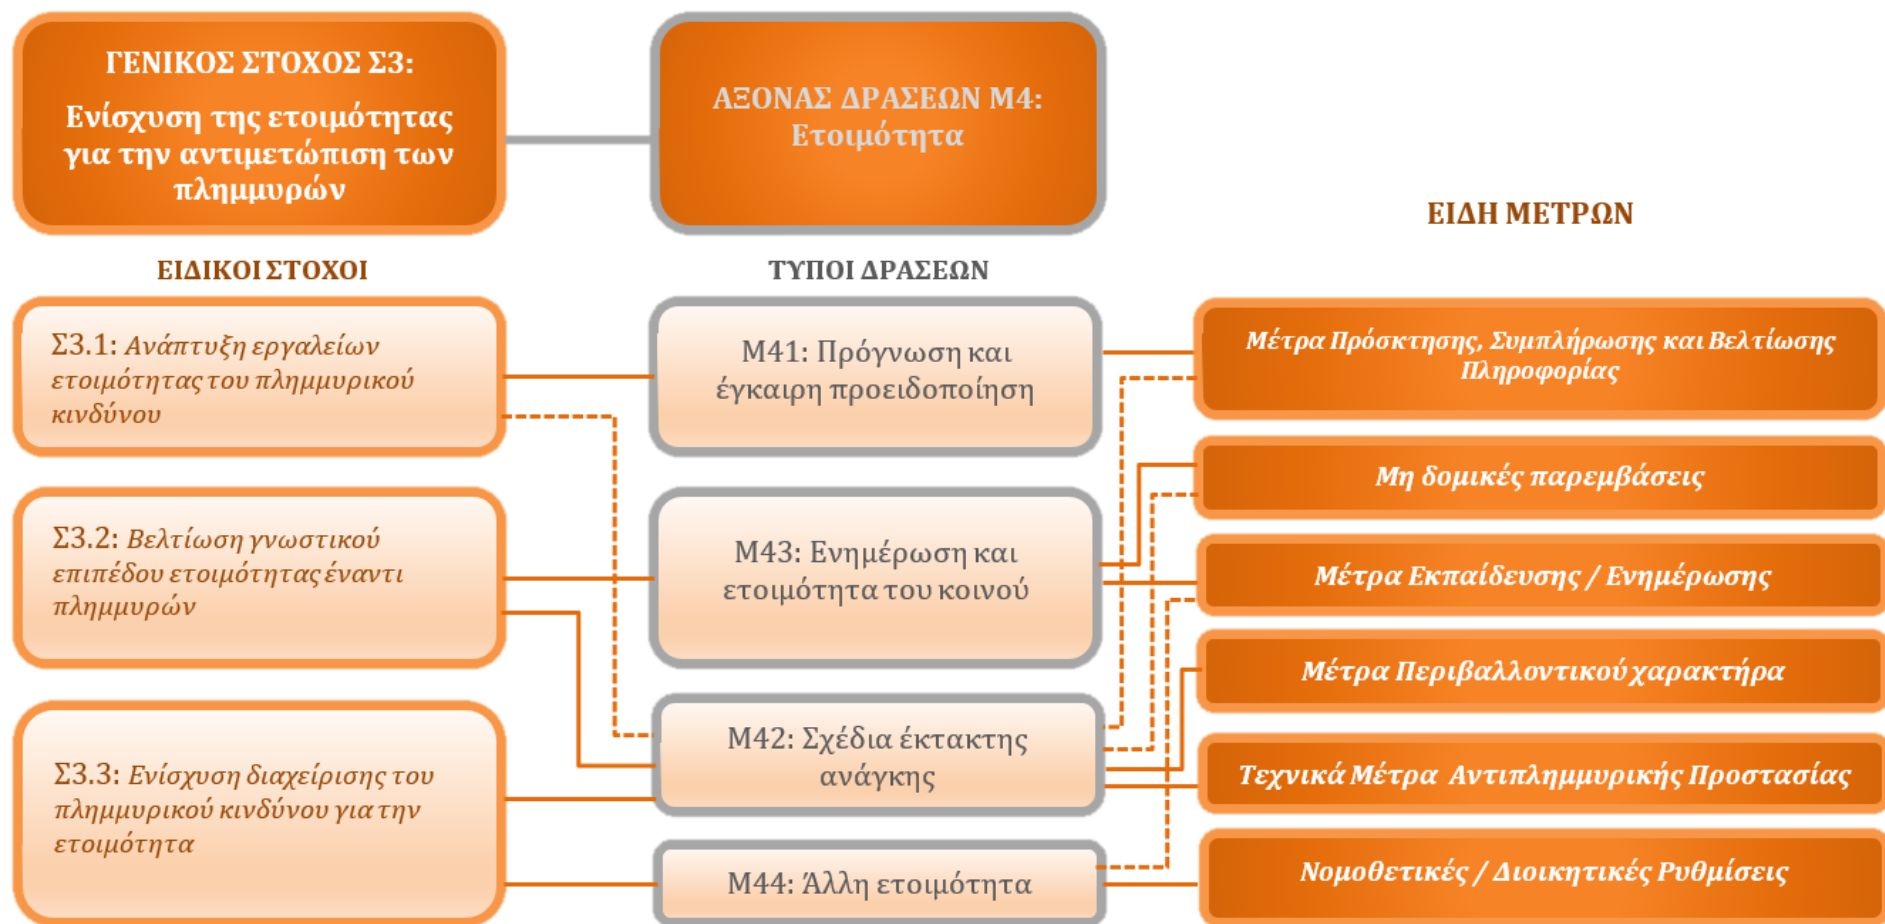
ΓΕΝΙΚΟΣ ΣΤΟΧΟΣ Σ3:
Ενίσχυση της ετοιμότητας για την αντιμετώπιση των πλημμυρών

ΑΞΟΝΑΣ ΔΡΑΣΕΩΝ Μ4:
Ετοιμότητα

ΕΙΔΗ ΜΕΤΡΩΝ

ΕΙΔΙΚΟΙ ΣΤΟΧΟΙ

ΤΥΠΟΙ ΔΡΑΣΕΩΝ

Σ3.1: Ανάπτυξη εργαλείων ετοιμότητας του πλημμυρικού κινδύνου

Σ3.2: Βελτίωση γνωστικού επιπέδου ετοιμότητας έναντι πλημμυρών

Σ3.3: Ενίσχυση διαχείρισης του πλημμυρικού κινδύνου για την ετοιμότητα

Μ41: Πρόγνωση και έγκαιρη προειδοποίηση

Μ43: Ενημέρωση και ετοιμότητα του κοινού

Μ42: Σχέδια έκτακτης ανάγκης

Μ44: Άλλη ετοιμότητα

Μέτρα Πρόσκτησης, Συμπλήρωσης και Βελτίωσης Πληροφορίας

Μη δομικές παρεμβάσεις

Μέτρα Εκπαίδευσης / Ενημέρωσης

Μέτρα Περιβαλλοντικού χαρακτήρα

Τεχνικά Μέτρα Αντιπλημμυρικής Προστασίας

Νομοθετικές / Διοικητικές Ρυθμίσεις